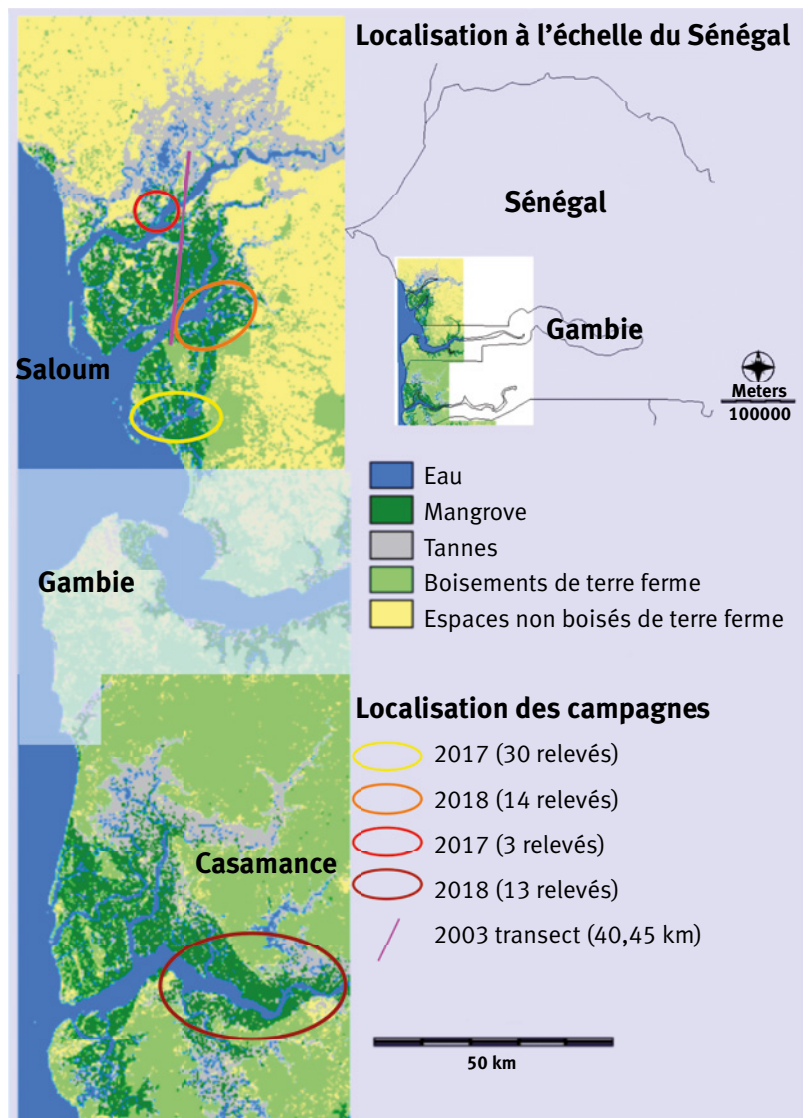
Localisation à l'échelle du Sénégal

Sénégal

Gambie

Meters
100000

Saloum

Eau
Mangrove
Tannes
Boisements de terre ferme
Espaces non boisés de terre ferme

Gambie

Localisation des campagnes
2017 (30 relevés)
2018 (14 relevés)
2017 (3 relevés)
2018 (13 relevés)
2003 transect (40,45 km)

Casamance

50 km